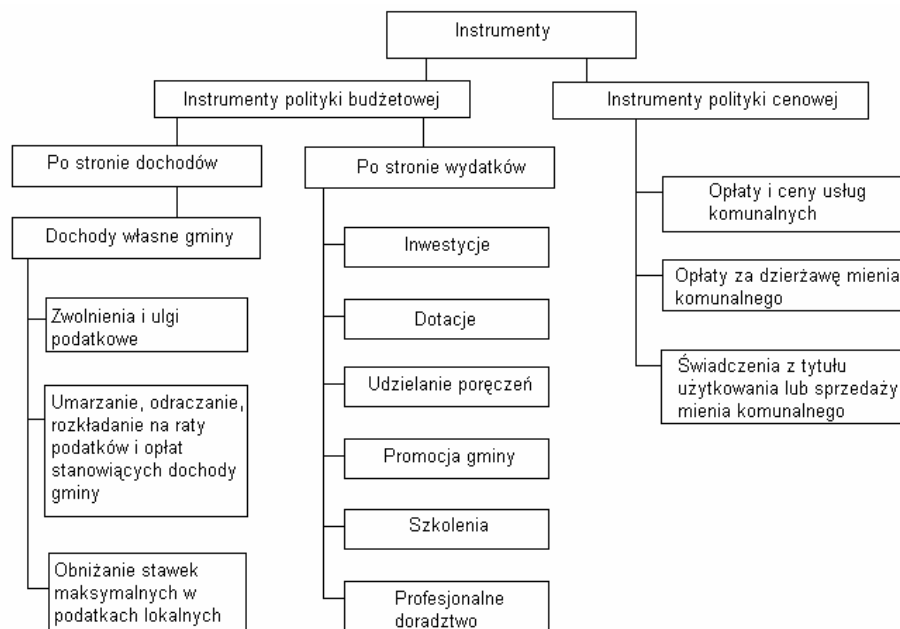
Instrumenty

Instrumenty polityki budżetowej

Instrumenty polityki cenowej

Po stronie dochodów

Po stronie wydatków

Dochody własne gminy

Zwolnienia i ulgi podatkowe

Umarzanie, odraczanie, rozkładanie na raty podatków i opłat stanowiących dochody gminy

Obniżanie stawek maksymalnych w podatkach lokalnych

Inwestycje

Dotacje

Udzielanie poręczeń

Promocja gminy

Szkolenia

Profesjonalne doradztwo

Opłaty i ceny usług komunalnych

Opłaty za dzierżawę mienia komunalnego

Świadczenia z tytułu użytkowania lub sprzedaży mienia komunalnego